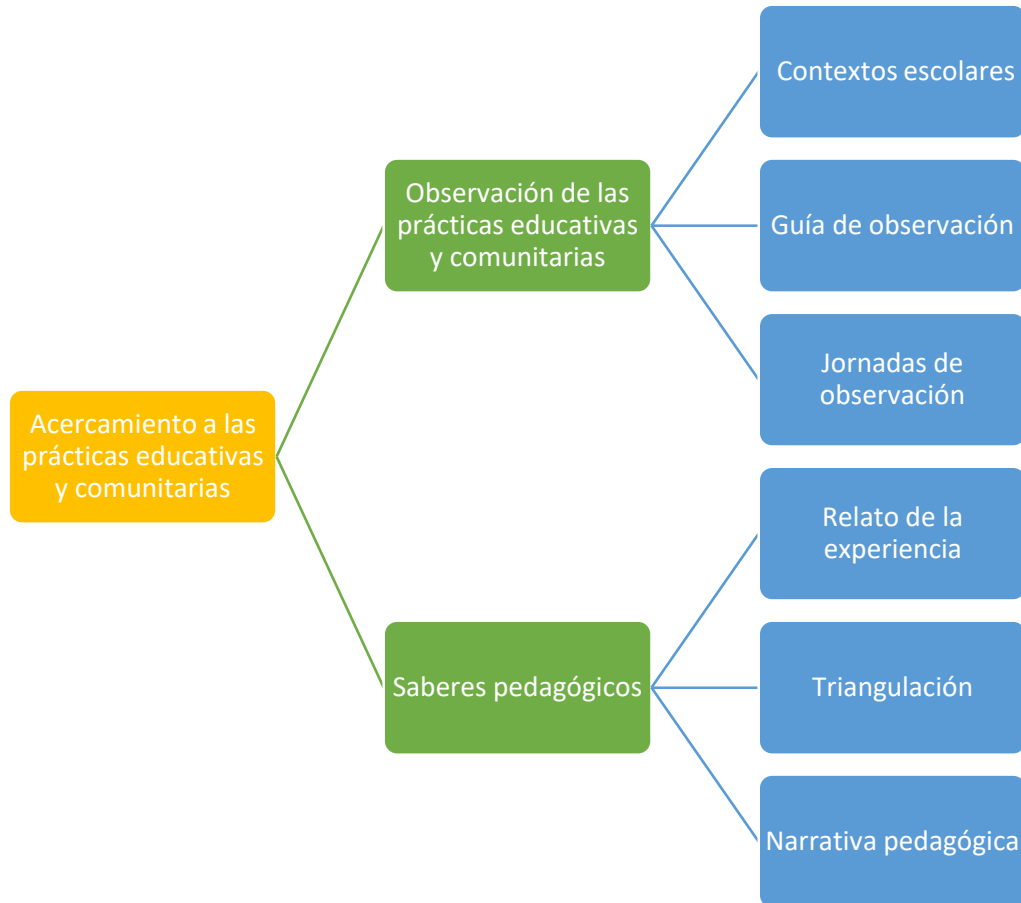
Acercamiento a las prácticas educativas y comunitarias

Observación de las prácticas educativas y comunitarias

Contextos escolares

Guía de observación

Jornadas de observación

Saberes pedagógicos

Relato de la experiencia

Triangulación

Narrativa pedagógica